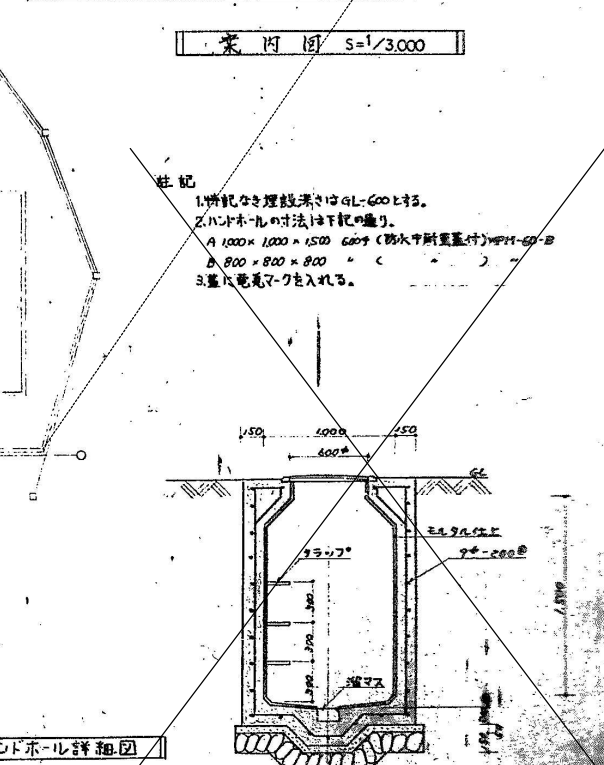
案内図 S=1/3,000

注記
1.特記なき埋設深さはGL-600とする。
2.ハンドホールの寸法は下記の通り。
A 1,000 × 1,000 × 1,500 600φ (防水中耐重蓋付) WPM-60-B
B 800 × 800 × 800 〃 ( 〃 ) 〃
3.蓋に電気マークを入れる。

150 1,000 150
600φ
GL
モルタル仕上
9φ-200@
タラップ
300
300
300
300
溜マス
1,500

ンドホール詳細図